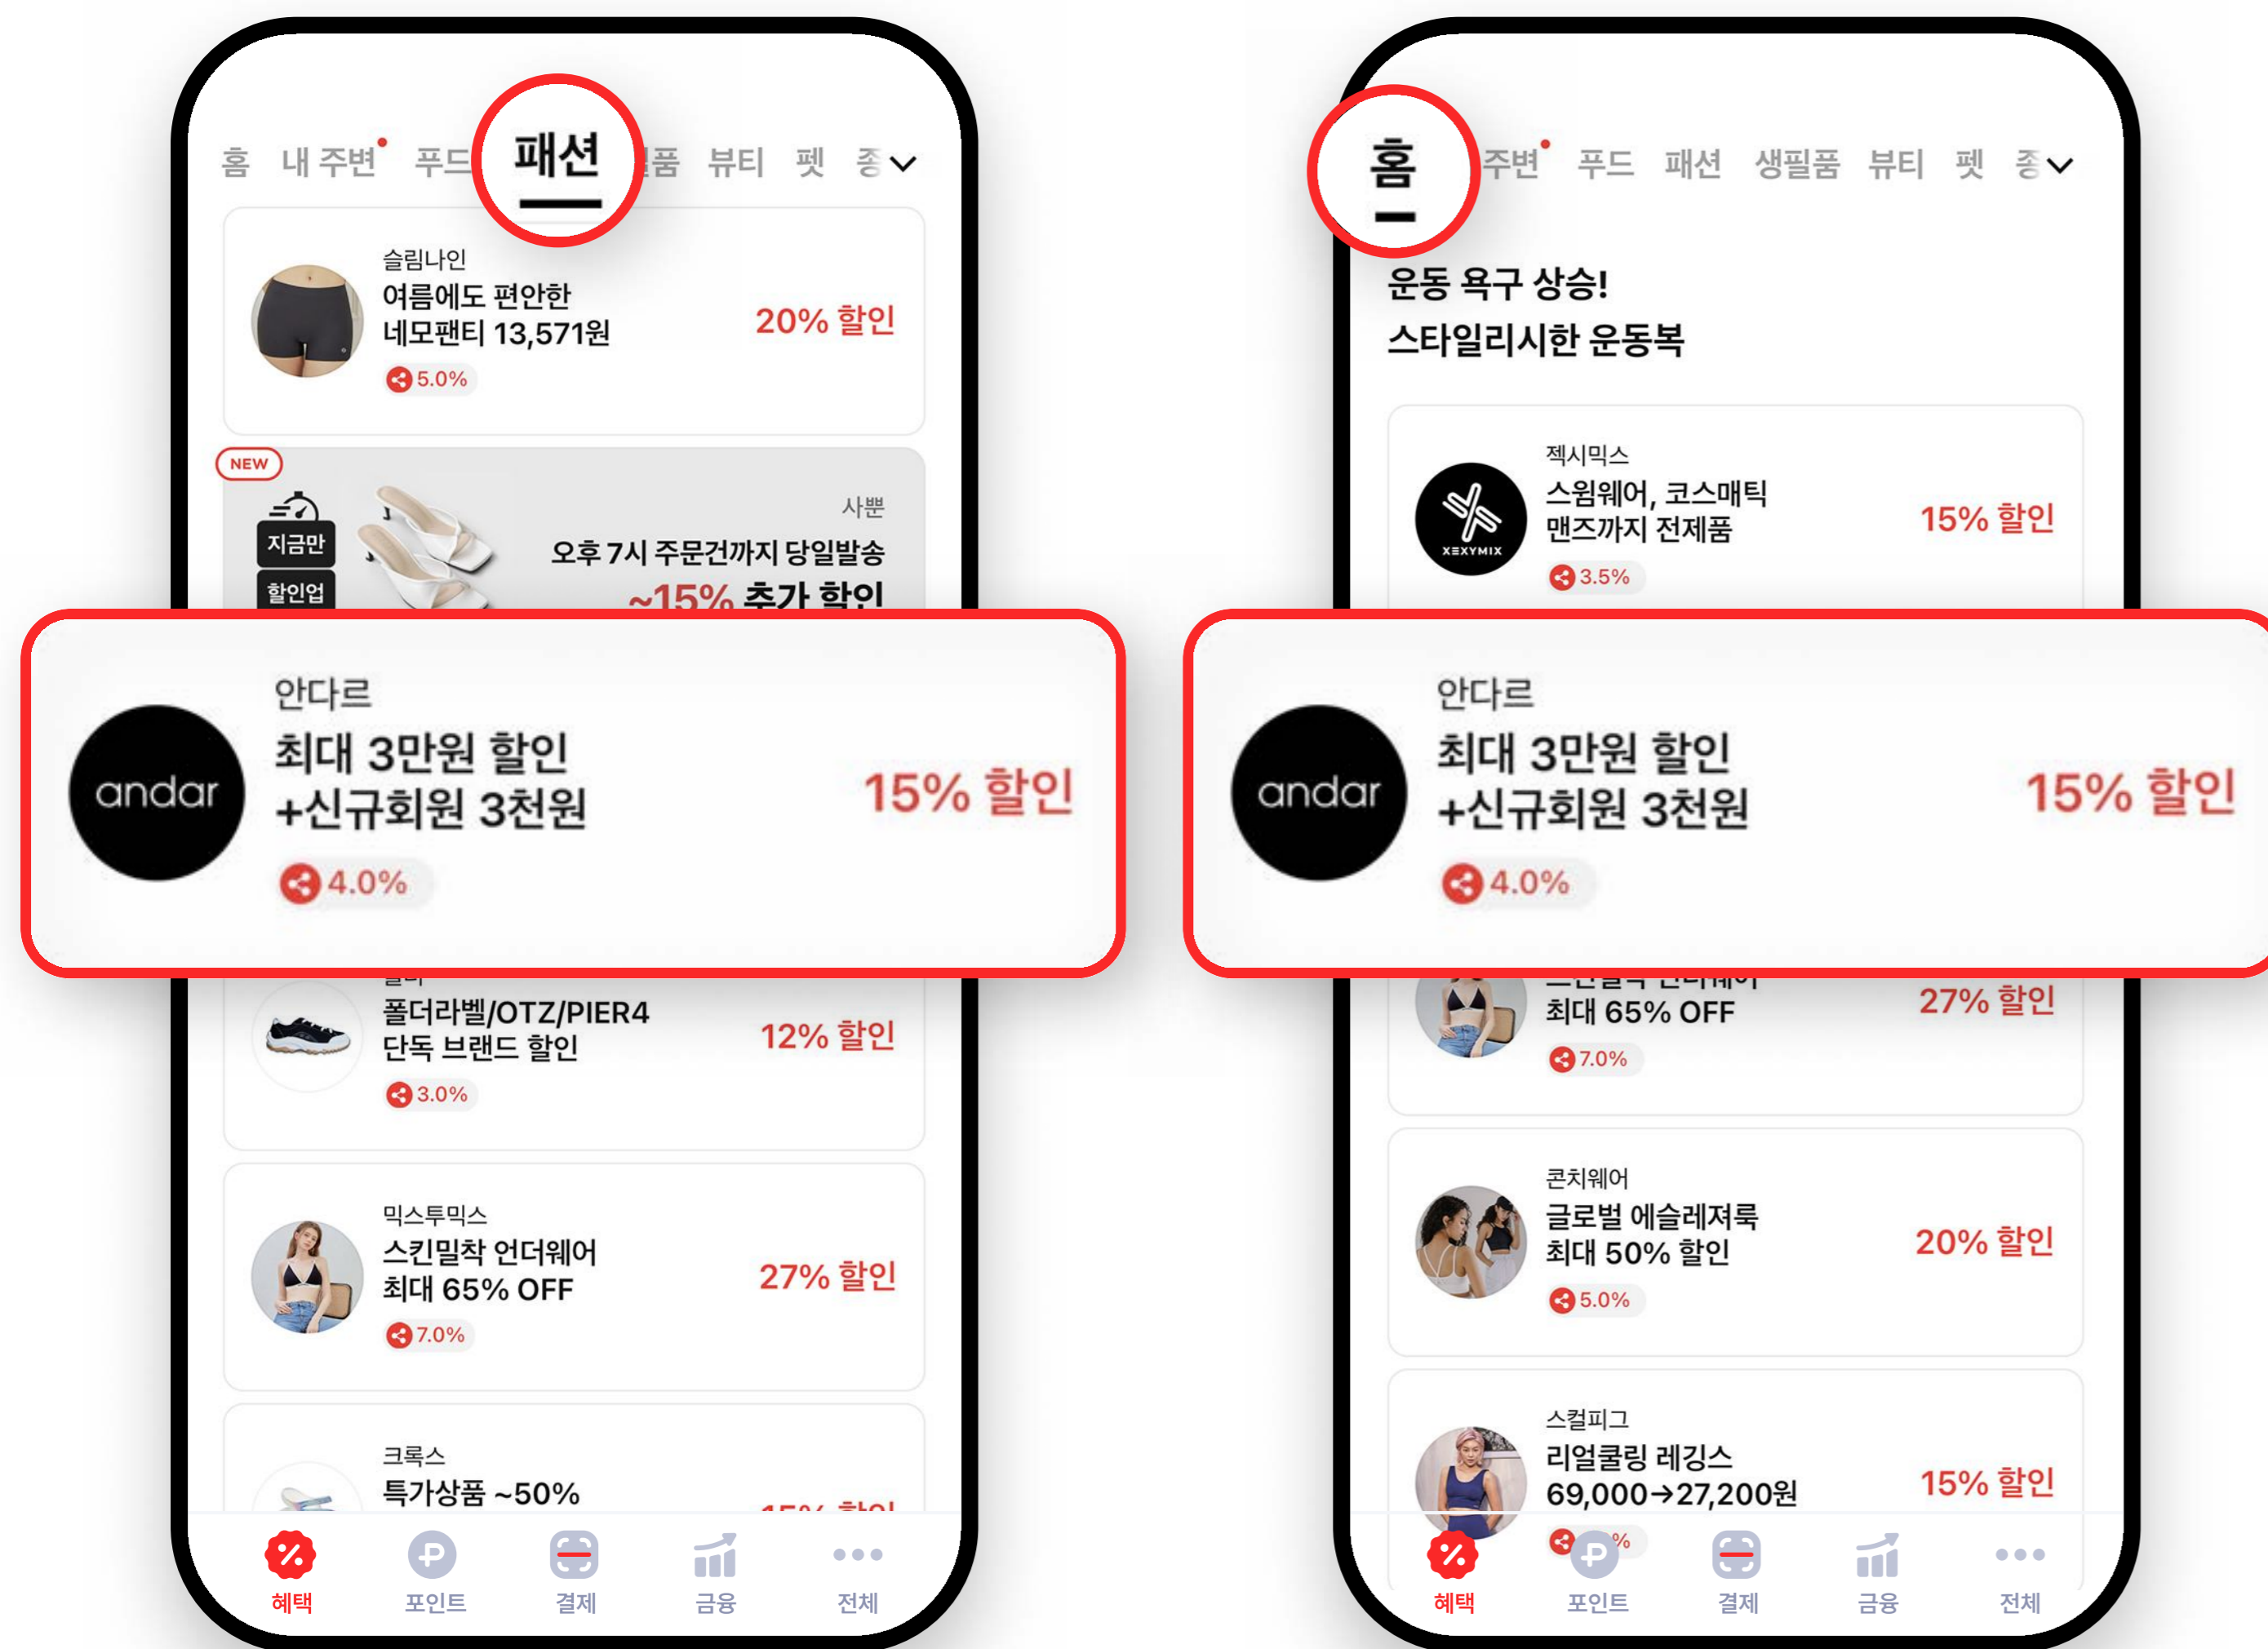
홈 내 주변 푸드 패션 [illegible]품 뷰티 펫 종

슬림나인
여름에도 편안한 네모팬티 13,571원
5.0%
20% 할인

NEW
지금만 할인업
사뿐
오후 7시 주문건까지 당일발송
~15% 추가 할인

andar
안다르
최대 3만원 할인 +신규회원 3천원
4.0%
15% 할인

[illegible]
폴더라벨/OTZ/PIER4 단독 브랜드 할인
3.0%
12% 할인

믹스투믹스
스킨밀착 언더웨어 최대 65% OFF
7.0%
27% 할인

크록스
특가상품 ~50%
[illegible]

혜택 포인트 결제 금융 전체

홈 주변 푸드 패션 생필품 뷰티 펫 종

운동 욕구 상승!
스타일리시한 운동복

젝시믹스
스윔웨어, 코스매틱 맨즈까지 전제품
3.5%
15% 할인

andar
안다르
최대 3만원 할인 +신규회원 3천원
4.0%
15% 할인

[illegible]
최대 65% OFF
7.0%
27% 할인

콘치웨어
글로벌 에슬레저룩 최대 50% 할인
5.0%
20% 할인

스컬피그
리얼쿨링 레깅스 69,000→27,200원
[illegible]%
15% 할인

혜택 포인트 결제 금융 전체